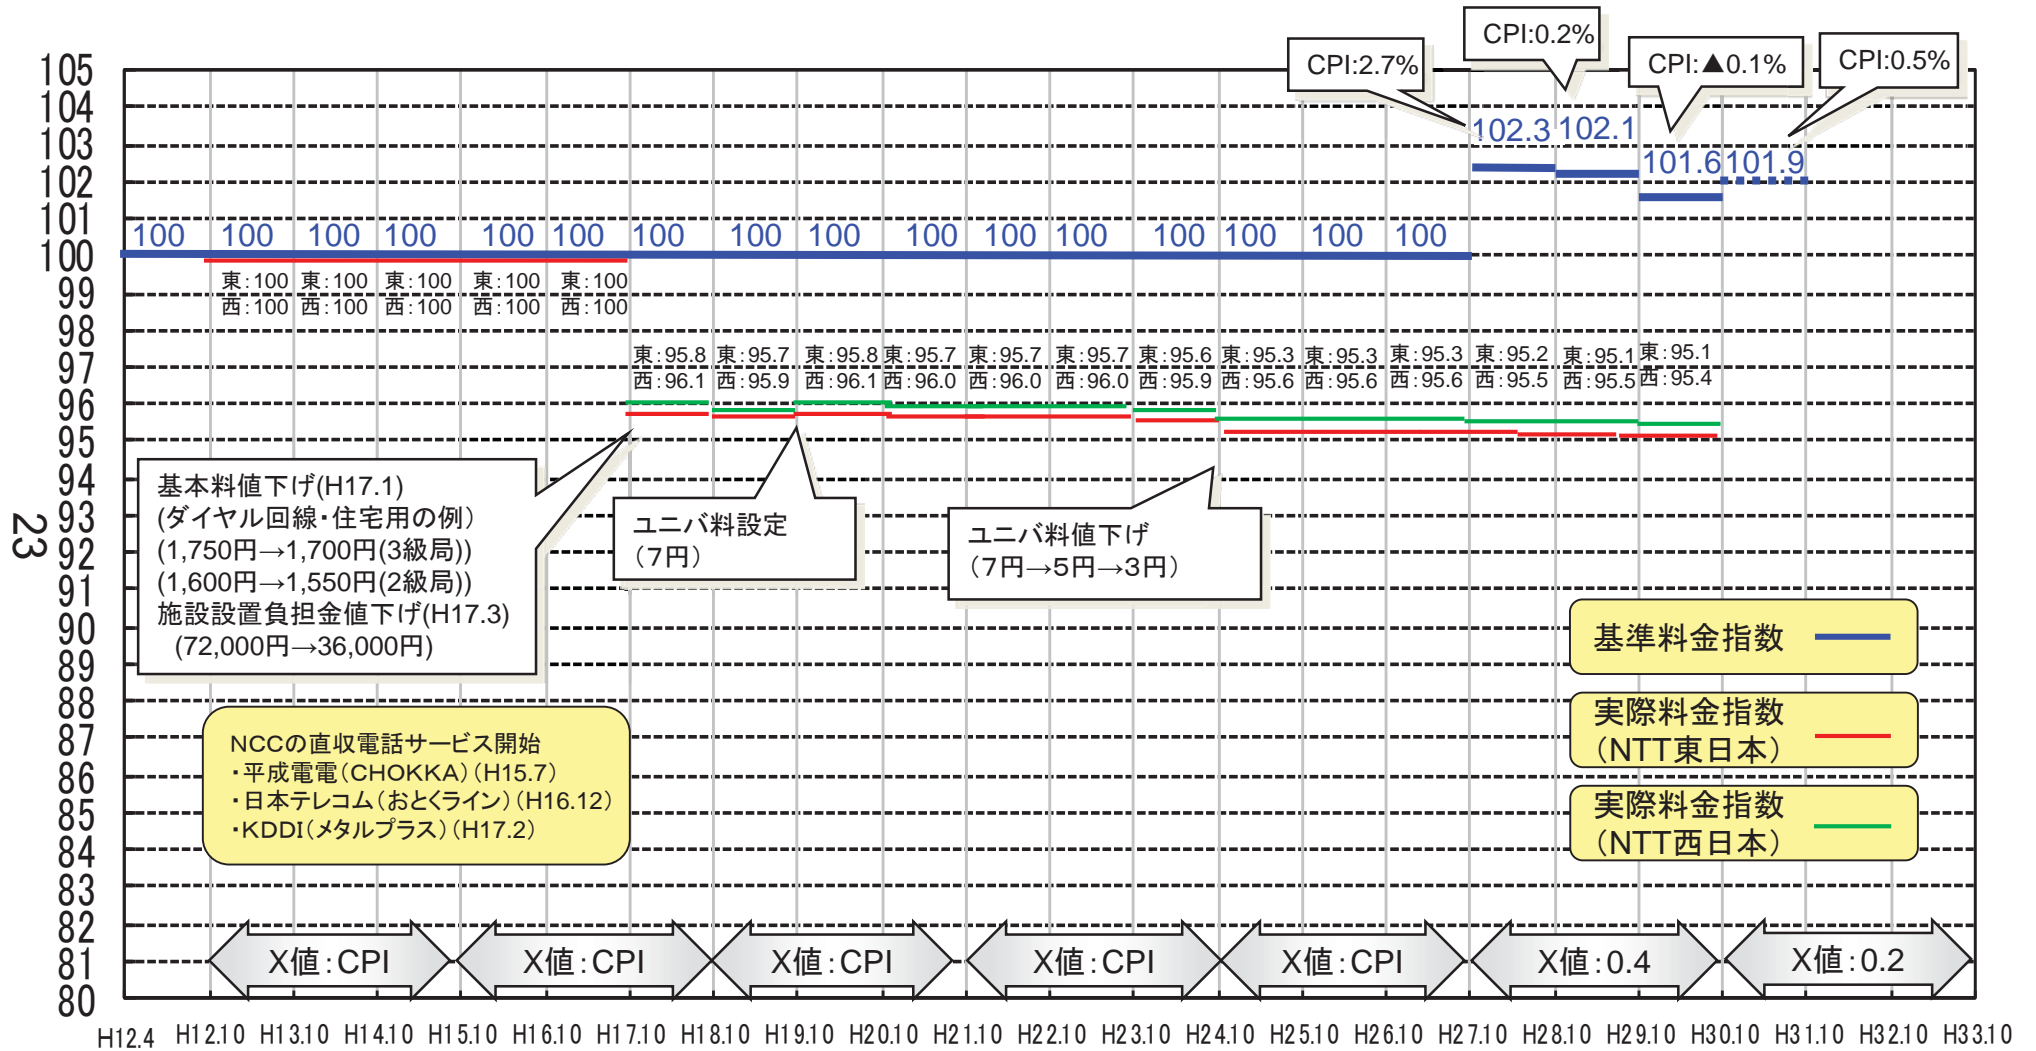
CPI:2.7%
CPI:0.2%
CPI:▲0.1%
CPI:0.5%

105
104
103
102
101
100
99
98
97
96
95
94
93
92
91
90
89
88
87
86
85
84
83
82
81
80

102.3 102.1
101.6 101.9

100 100 100 100 100 100 100 100 100 100 100 100 100 100 100 100

東:100 西:100
東:100 西:100
東:100 西:100
東:100 西:100
東:100 西:100

東:95.8 西:96.1
東:95.7 西:95.9
東:95.8 西:96.1
東:95.7 西:96.0
東:95.7 西:96.0
東:95.7 西:96.0
東:95.6 西:95.9
東:95.3 西:95.6
東:95.3 西:95.6
東:95.3 西:95.6
東:95.2 西:95.5
東:95.1 西:95.5
東:95.1 西:95.4

基本料値下げ(H17.1)
(ダイヤル回線・住宅用の例)
(1,750円→1,700円(3級局))
(1,600円→1,550円(2級局))
施設設置負担金値下げ(H17.3)
(72,000円→36,000円)

ユニバ料設定
(7円)

ユニバ料値下げ
(7円→5円→3円)

基準料金指数
実際料金指数
(NTT東日本)
実際料金指数
(NTT西日本)

NCCの直収電話サービス開始
・平成電電(CHOKKA)(H15.7)
・日本テレコム(おとくライン)(H16.12)
・KDDI(メタルプラス)(H17.2)

X値:CPI
X値:CPI
X値:CPI
X値:CPI
X値:CPI
X値:0.4
X値:0.2

23

H12.4 H12.10 H13.10 H14.10 H15.10 H16.10 H17.10 H18.10 H19.10 H20.10 H21.10 H22.10 H23.10 H24.10 H25.10 H26.10 H27.10 H28.10 H29.10 H30.10 H31.10 H32.10 H33.10